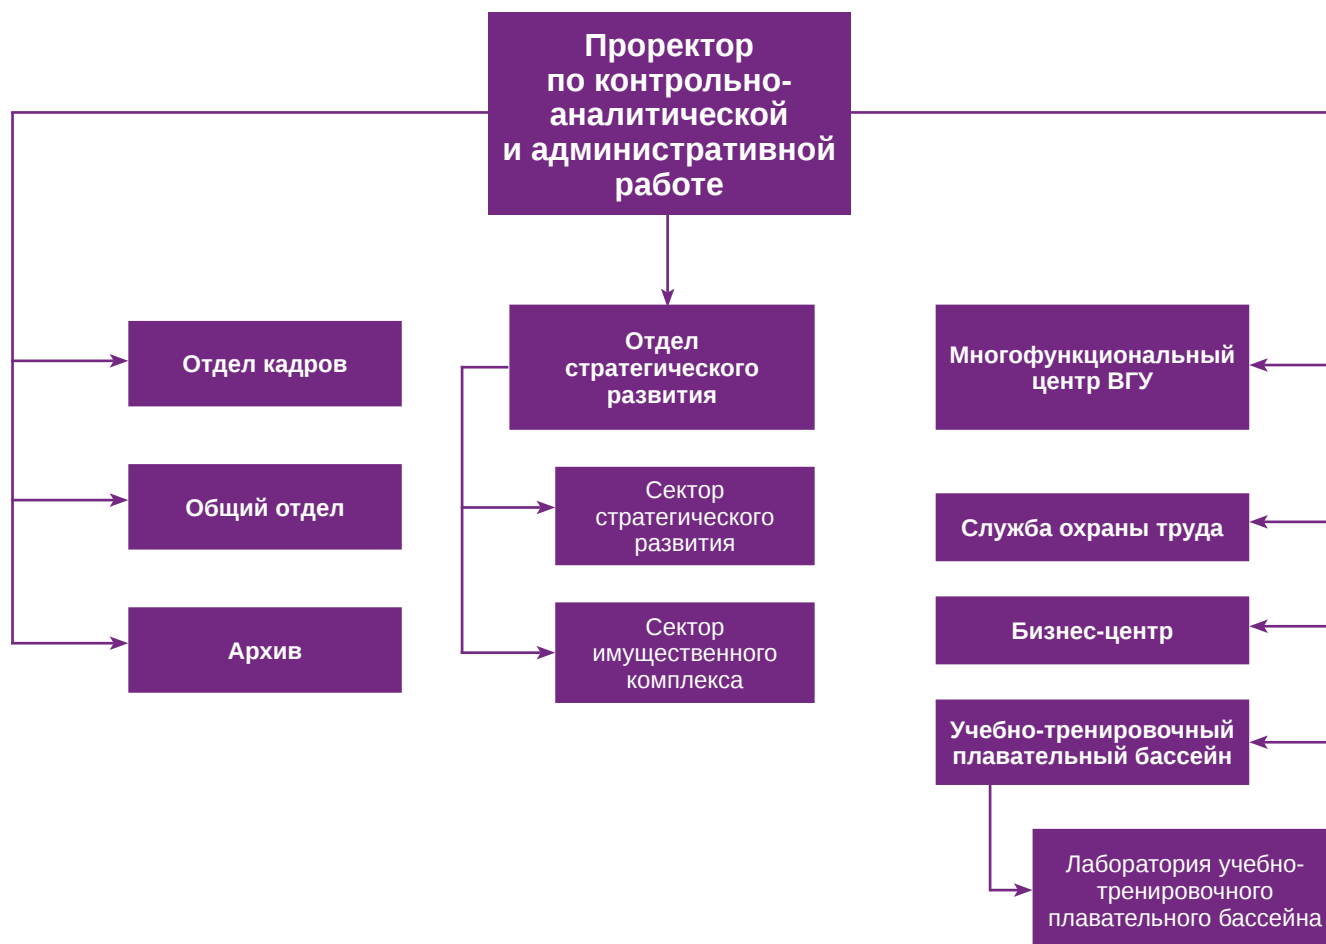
Проректор по контрольно-аналитической и административной работе

Отдел кадров

Общий отдел

Архив

Отдел стратегического развития

Сектор стратегического развития

Сектор имущественного комплекса

Многофункциональный центр ВГУ

Служба охраны труда

Бизнес-центр

Учебно-тренировочный плавательный бассейн

Лаборатория учебно-тренировочного плавательного бассейна